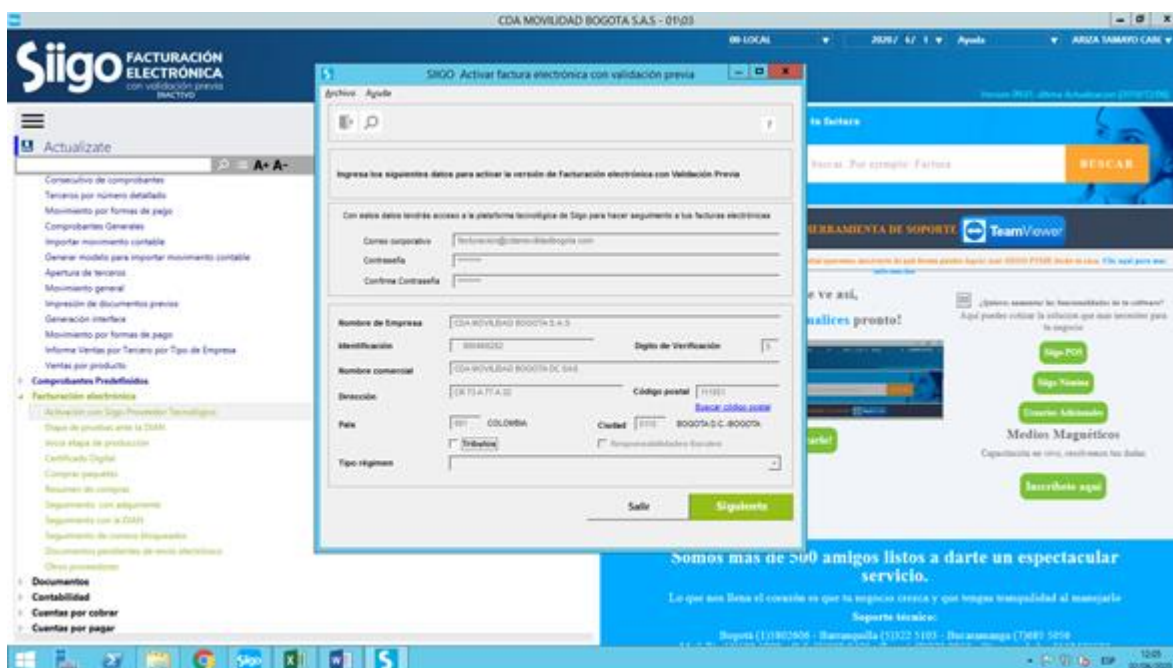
CDA MOVILIDAD BOGOTA S.A.S - 01\03

00-LOCAL 2020/ 6/ 1 Ayuda ARIZA TAMAYO CARL

Siigo FACTURACIÓN ELECTRÓNICA con validación previa INACTIVO

Actualizate

A+ A-

Consecutivo de comprobantes
Terceros por número detallado
Movimiento por formas de pago
Comprobantes Generales
Importar movimiento contable
Generar modelo para importar movimiento contable
Apertura de terceros
Movimiento general
Impresión de documentos previos
Generación interface
Movimiento por formas de pago
Informe Ventas por Tercero por Tipo de Empresa
Ventas por producto
Comprobantes Predefinidos
Facturación electrónica
Activación con Siigo Proveedor Tecnológico
Etapa de pruebas ante la DIAN
Inicia etapa de producción
Certificado Digital
Comprar paquetes
Resumen de compras
Seguimiento con adquiriente
Seguimiento con la DIAN
Seguimiento de correos bloqueados
Documentos pendientes de envío electrónico
Otros proveedores
Documentos
Contabilidad
Cuentas por cobrar
Cuentas por pagar

SIIGO Activar factura electrónica con validación previa

Archivo Ayuda

Ingresa los siguientes datos para activar la versión de Facturación electrónica con Validación Previa

Con estos datos tendrás acceso a la plataforma tecnológica de Siigo para hacer seguimiento a tus facturas electrónicas

Correo corporativo facturacion@cdamovilidadbogota.com
Contraseña *******
Confirma Contraseña *******

Nombre de Empresa CDA MOVILIDAD BOGOTA S.A.S
Identificación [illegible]
Digito de Verificación 5
Nombre comercial CDA MOVILIDAD BOGOTA DC SAS
Dirección CR 73 A 77 A 32
Código postal 111051
Buscar código postal
País 001 COLOMBIA
Ciudad 0110 BOGOTA D.C.-BOGOTA
Tributos
Responsabilidades fiscales
Tipo régimen

Salir
Siguiente

la factura
Buscar. Por ejemplo: Factura
BUSCAR
HERRAMIENTA DE SOPORTE TeamViewer
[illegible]
e ve así,
nalices pronto!
¿Quieres aumentar las funcionalidades de tu software?
Aquí puedes cotizar la solución que más necesites para tu negocio
Siigo POS
Siigo Nómina
Usuarios Adicionales
Medios Magnéticos
Capacitación en vivo, resolvemos tus dudas
Inscríbete aquí
ache!

Somos más de 500 amigos listos a darte un espectacular servicio.
Lo que nos llena el corazón es que tu negocio crezca y que tengas tranquilidad al manejarlo
Soporte técnico:
Bogotá (1)3902606 - Barranquilla (5)322 5103 - Bucaramanga (7)685 5050

ESP 12:05